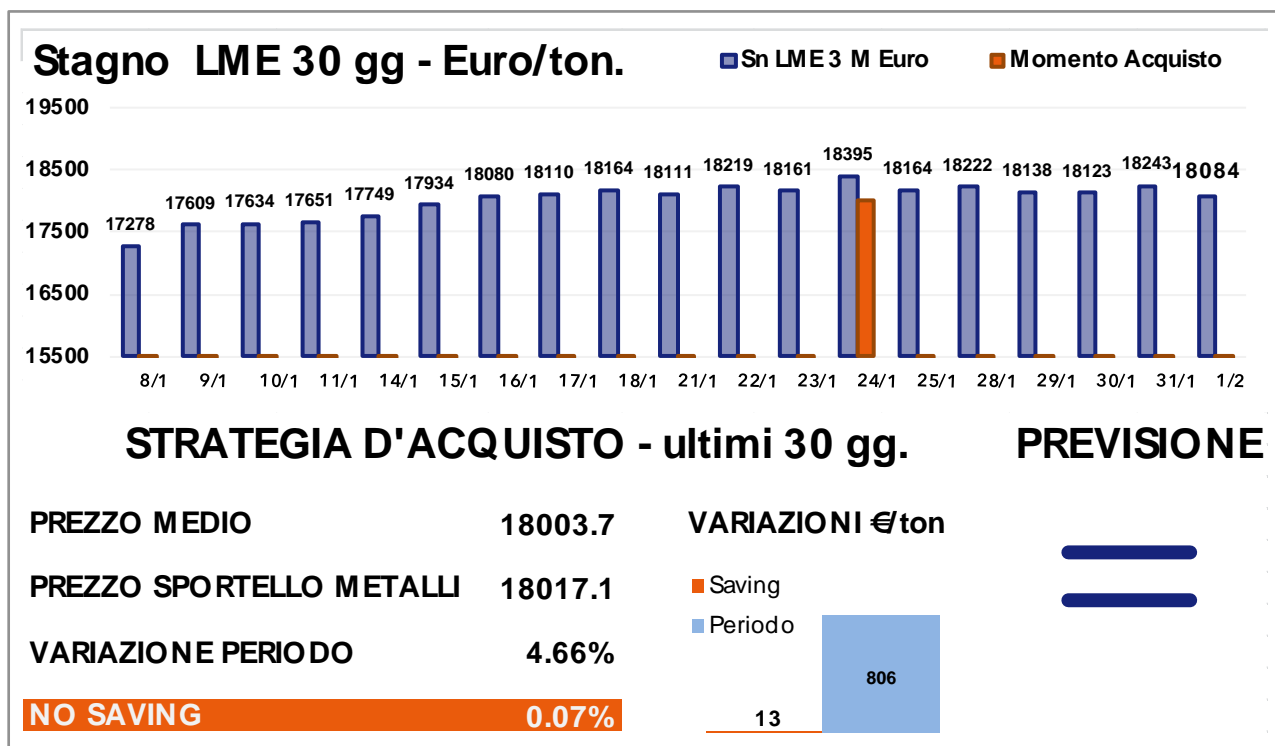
Stagno LME 30 gg - Euro/ton.

Sn LME 3 M Euro
Momento Acquisto

19500
18500
17500
16500
15500

17278
17609
17634
17651
17749
17934
18080
18110
18164
18111
18219
18161
18395
18164
18222
18138
18123
18243
18084

8/1 9/1 10/1 11/1 14/1 15/1 16/1 17/1 18/1 21/1 22/1 23/1 24/1 25/1 28/1 29/1 30/1 31/1 1/2

STRATEGIA D'ACQUISTO - ultimi 30 gg.

PREVISIONE

| | |
|---|---|
| PREZZO MEDIO | 18003.7 |
| PREZZO SPORTELLO METALLI | 18017.1 |
| VARIAZIONE PERIODO | 4.66% |
| NO SAVING | 0.07% |

VARIAZIONI €/ton

Saving
Periodo

806

13